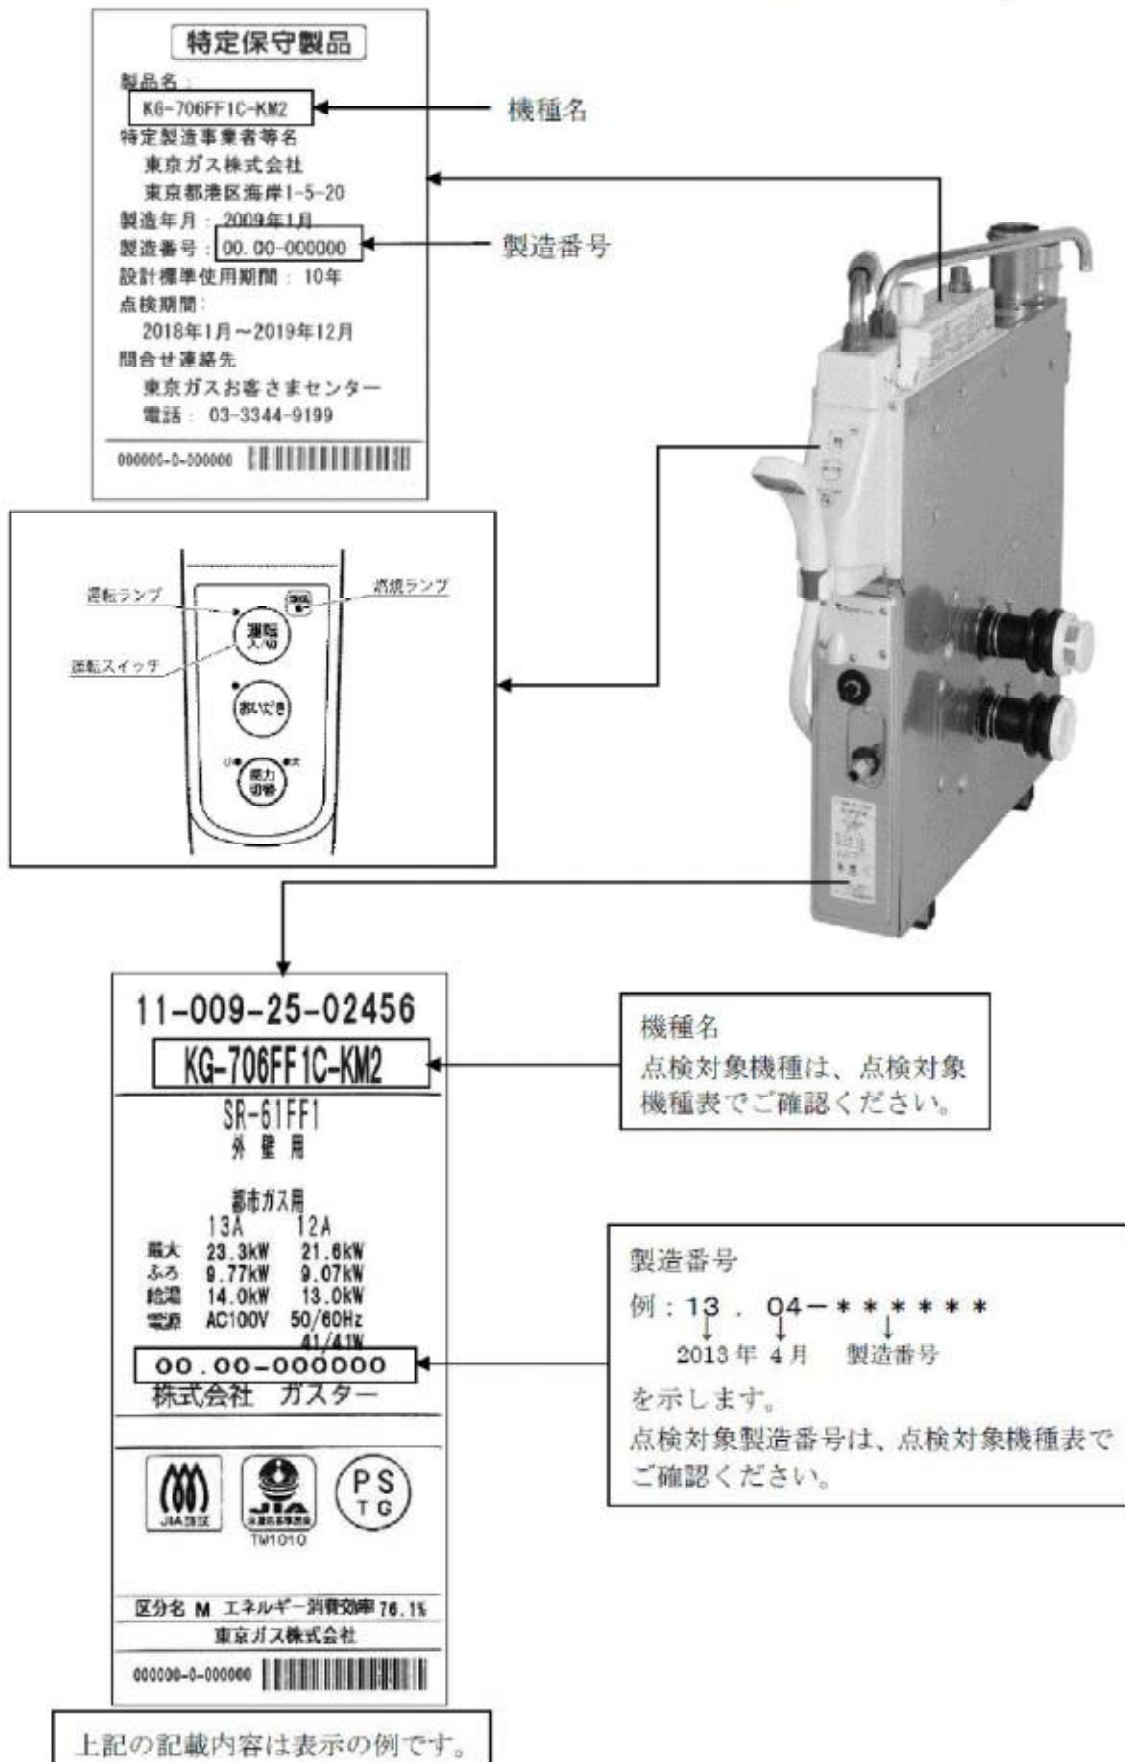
特定保守製品
製品名：
KG-706FF1C-KM2
特定製造事業者等名
東京ガス株式会社
東京都港区海岸1-5-20
製造年月：2009年1月
製造番号：00.00-000000
設計標準使用期間：10年
点検期間：
2018年1月～2019年12月
問合せ連絡先
東京ガスお客さまセンター
電話：03-3344-9199
000000-0-000000

機種名

製造番号

運転ランプ
消し忘れランプ
運転スイッチ
運転 入/切
おいだき
火力 切替

11-009-25-02456
KG-706FF1C-KM2
SR-61FF1
外壁用
都市ガス用
| | 13A | 12A |
|---|---|---|
| 最大 | 23.3kW | 21.6kW |
| ふろ | 9.77kW | 9.07kW |
| 給湯 | 14.0kW | 13.0kW |
| 電源 | AC100V | 50/60Hz |
| | | 41/41W |
00.00-000000
株式会社 ガスター
JIA
TM1010
PS TG
区分名 M エネルギー消費効率 76.1%
東京ガス株式会社
000000-0-000000

機種名
点検対象機種は、点検対象機種表でご確認ください。

製造番号
例：13 . 04－＊＊＊＊＊＊
2013年 4月 製造番号
を示します。
点検対象製造番号は、点検対象機種表でご確認ください。

上記の記載内容は表示の例です。